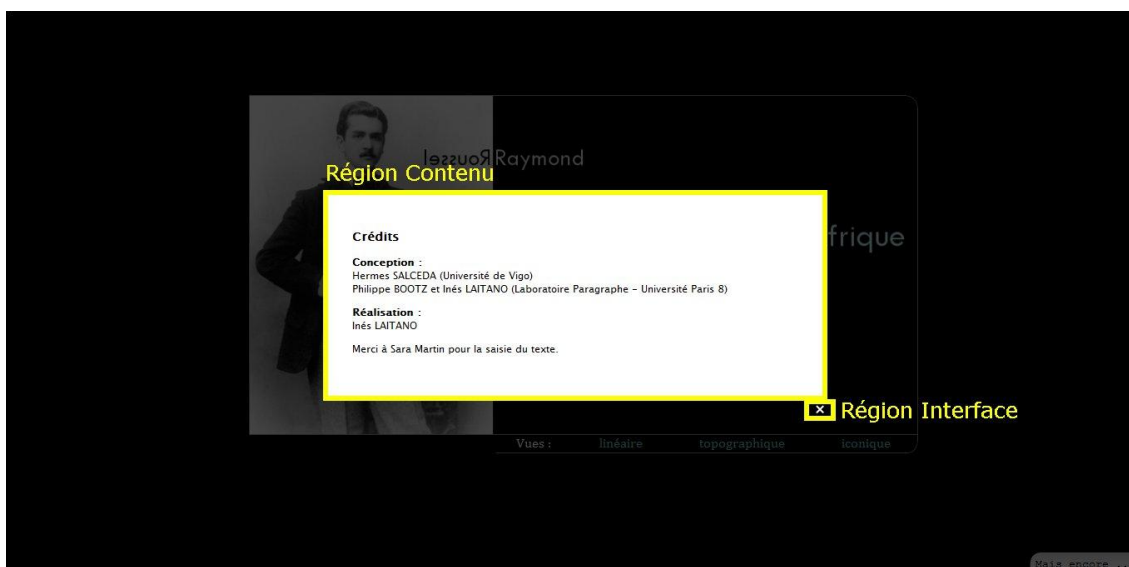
Roussel Raymond

Région Contenu

frique

Crédits

Conception :
Hermes SALCEDA (Université de Vigo)
Philippe BOOTZ et Inés LAITANO (Laboratoire Paragraphe - Université Paris 8)

Réalisation :
Inés LAITANO

Merci à Sara Martin pour la saisie du texte.

✕ Région Interface

Vues : linéaire topographique iconique

Mais encore ...